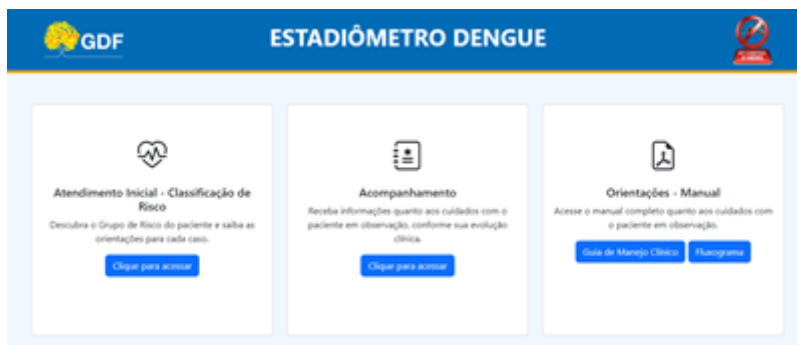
GDF

ESTADIÔMETRO DENGUE

Atendimento Inicial - Classificação de Risco

Descubra o Grupo de Risco do paciente e saiba as orientações para cada caso.

Clique para acessar

Acompanhamento

Receba informações quanto aos cuidados com o paciente em observação, conforme sua evolução clínica.

Clique para acessar

Orientações - Manual

Acesse o manual completo quanto aos cuidados com o paciente em observação.

Guia de Manejo Clínico

Fluxograma